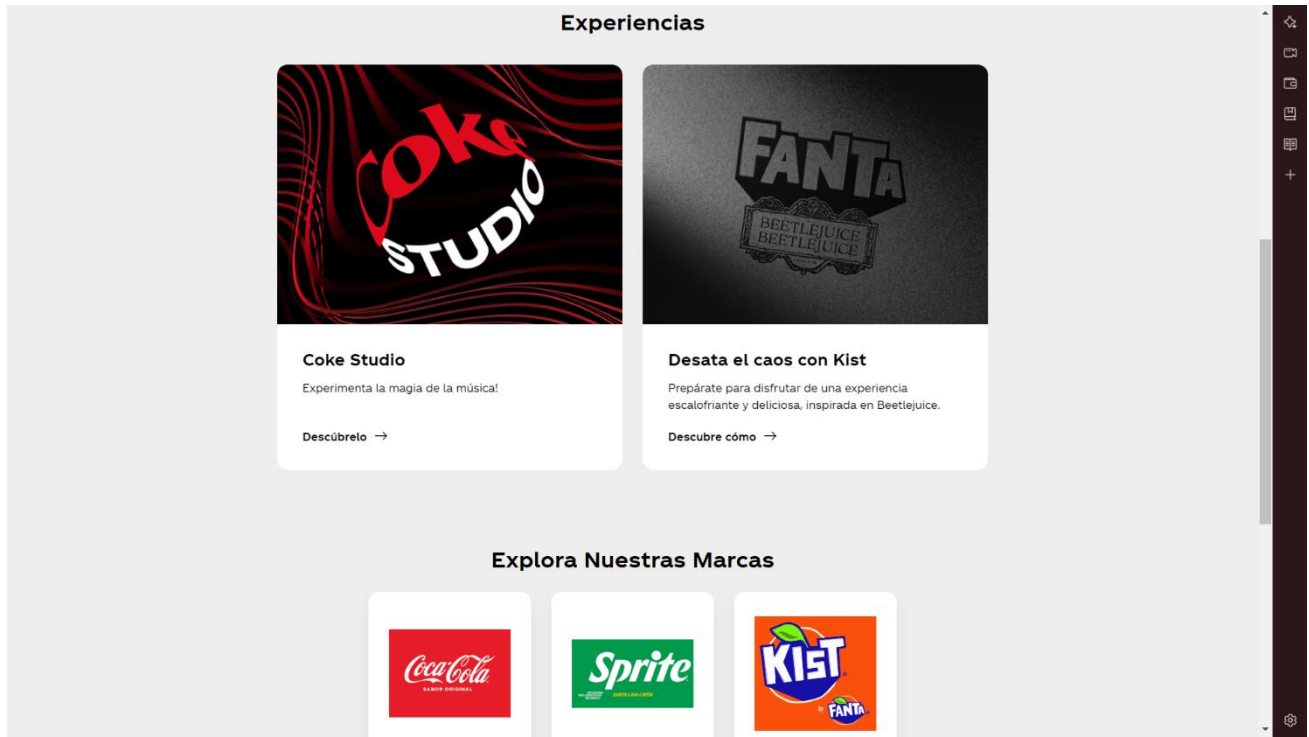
Experiencias

Coke STUDIO

FANTA
BEETLEJUICE BEETLEJUICE

Coke Studio

Experimenta la magia de la música!

Descúbrelo →

Desata el caos con Kist

Prepárate para disfrutar de una experiencia escalofriante y deliciosa, inspirada en Beetlejuice.

Descubre cómo →

Explora Nuestras Marcas

Coca-Cola
SABOR ORIGINAL

Sprite

KIST
by FANTA